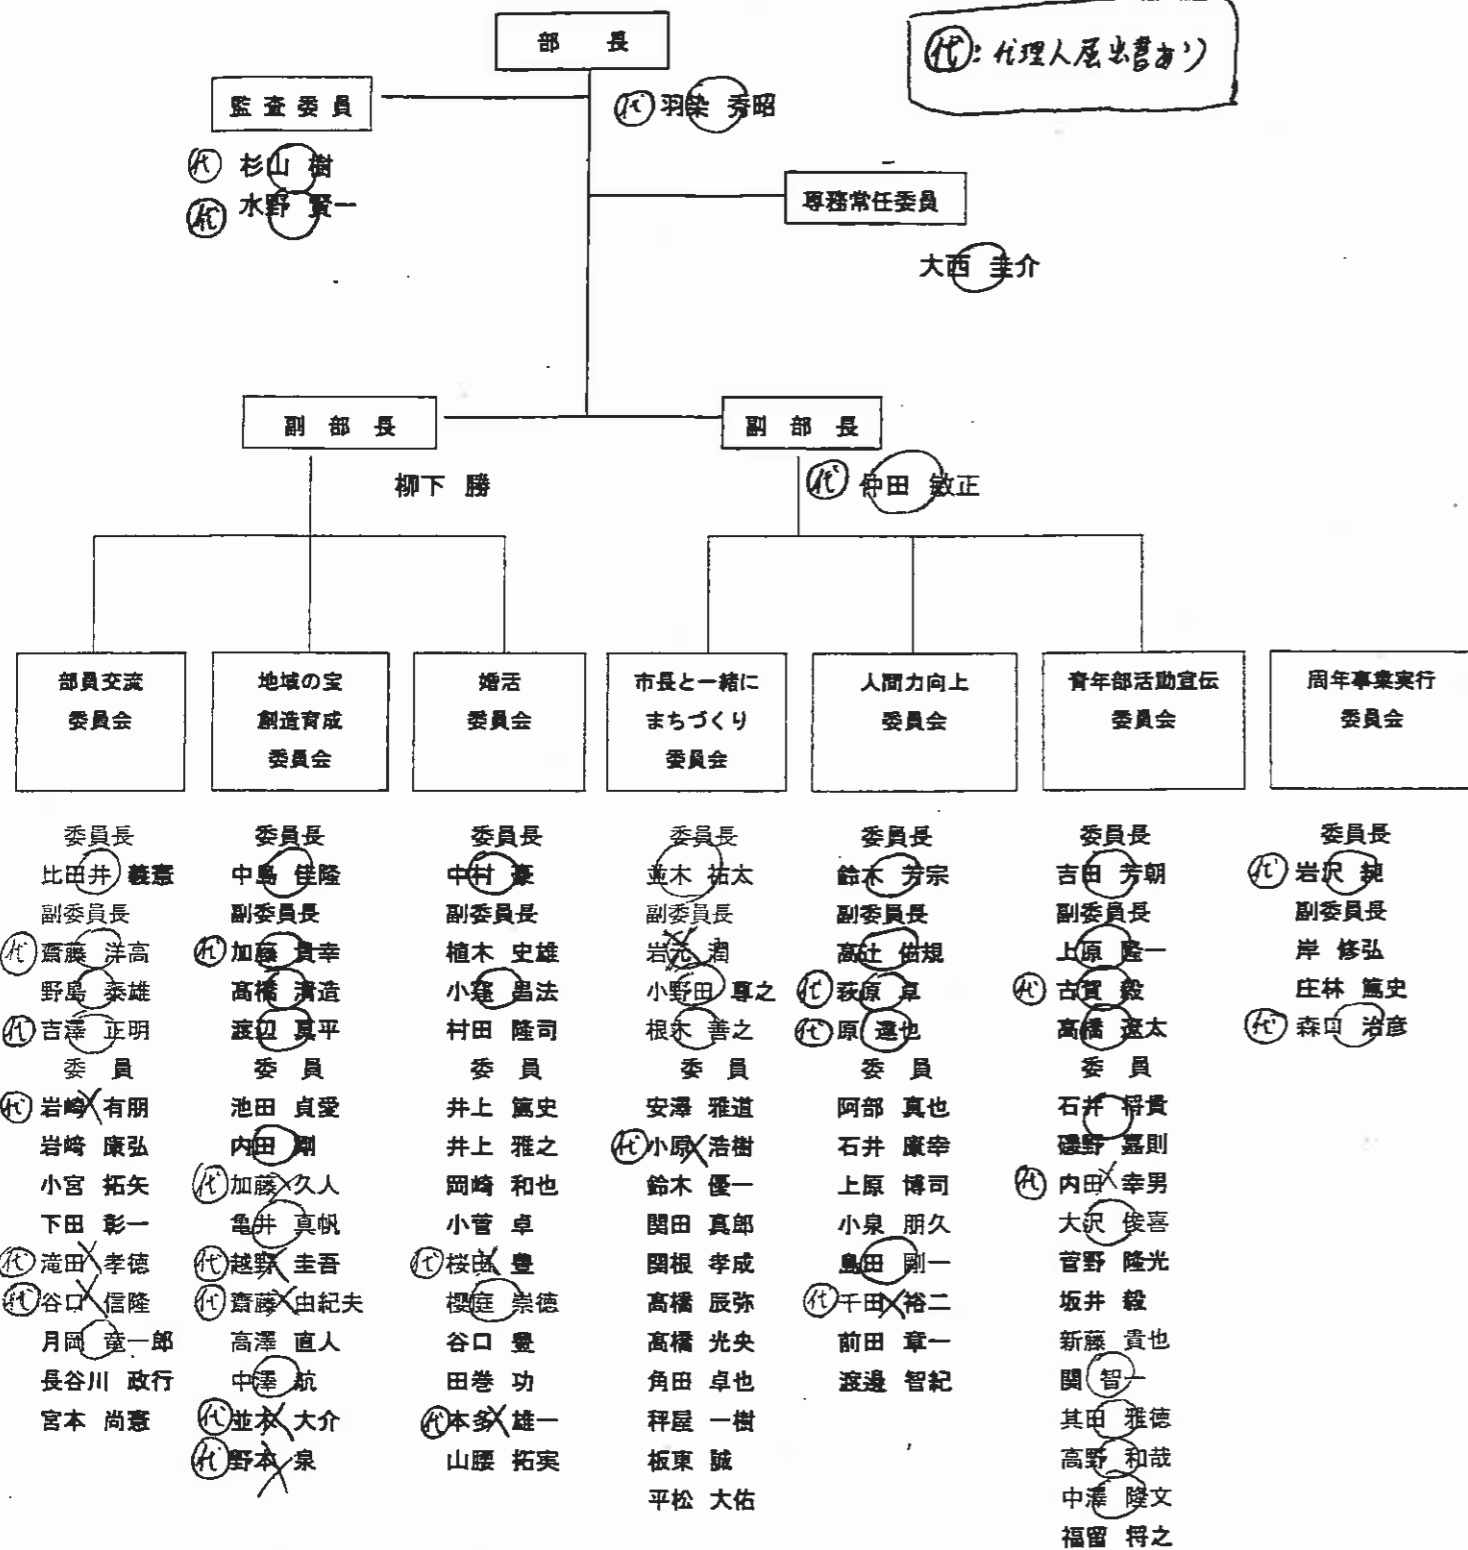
部　長

㋹：代理人届出書あり

監査委員

㋹ 羽染 秀昭

㋹ 杉山 樹
㋹ 水野 賢一

専務常任委員

大西 圭介

副部長

柳下 勝

副部長

㋹ 仲田 敏正

部員交流
委員会

委員長
比田井 義憲
副委員長
㋹ 齋藤 洋高
野島 秦雄
㋹ 吉澤 正明
委　員
㋹ 岩崎 有朋
岩崎 康弘
小宮 拓矢
下田 彰一
㋹ 滝田 孝徳
㋹ 谷口 信隆
月岡 竜一郎
長谷川 政行
宮本 尚憲

地域の宝
創造育成
委員会

委員長
中島 佳隆
副委員長
㋹ 加藤 貴幸
高橋 清造
渡辺 晃平
委　員
池田 貞愛
内田 剛
㋹ 加藤 久人
亀井 真帆
㋹ 越野 圭吾
㋹ 齋藤 由紀夫
高澤 直人
中澤 航
㋹ 並木 大介
㋹ 野本 泉

婚活
委員会

委員長
中村 豪
副委員長
植木 史雄
小碓 忠法
村田 隆司
委　員
井上 篤史
井上 雅之
岡崎 和也
小菅 卓
㋹ 桜庭 豊
櫻庭 崇徳
谷口 豊
田巻 功
㋹ 本多 雄一
山藤 拓実

市長と一緒に
まちづくり
委員会

委員長
並木 祐太
副委員長
岩元 潤
小野田 尊之
根木 善之
委　員
安澤 雅道
㋹ 小原 浩樹
鈴木 優一
関田 真郎
関根 孝成
髙橋 辰弥
髙橋 光央
角田 卓也
稗屋 一樹
板東 誠
平松 大佑

人間力向上
委員会

委員長
鈴木 芳宗
副委員長
高辻 佑規
㋹ 萩原 卓
㋹ 原 達也
委　員
阿部 真也
石井 康幸
上原 博司
小泉 朋久
島田 剛一
㋹ 千田 裕二
前田 章一
渡邊 智紀

青年部活動宣伝
委員会

委員長
吉田 芳朗
副委員長
上原 隆一
㋹ 古賀 毅
高橋 遼太
委　員
石井 将貴
磯野 嘉則
㋹ 内田 幸男
大沢 俊喜
菅野 隆光
坂井 毅
新藤 貴也
関 智一
其田 雅徳
高野 和哉
中澤 隆文
福留 将之

周年事業実行
委員会

委員長
㋹ 岩沢 魏
副委員長
岸 修弘
庄林 篤史
㋹ 森口 治彦